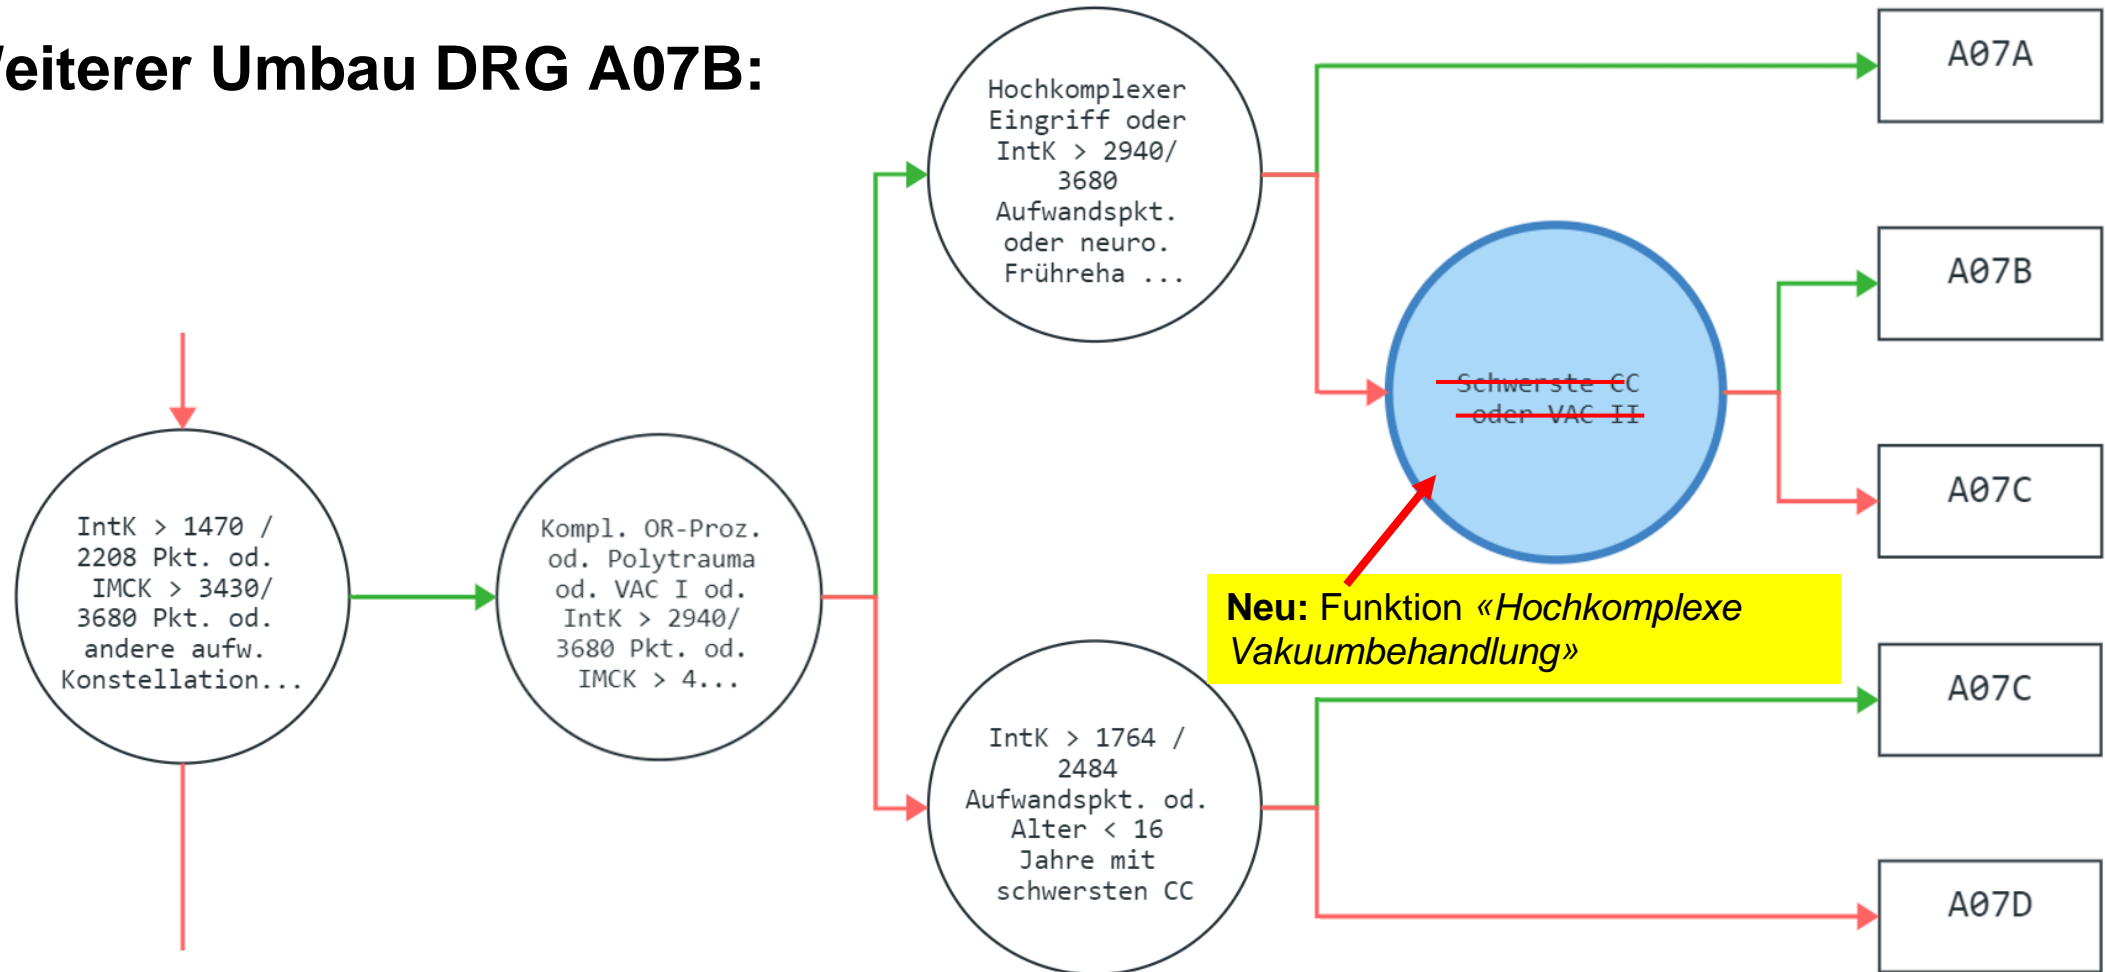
/eiterer Umbau DRG A07B:

IntK > 1470 / 2208 Pkt. od. IMCK > 3430/ 3680 Pkt. od. andere aufw. Konstellation...

Kompl. OR-Proz. od. Polytrauma od. VAC I od. IntK > 2940/ 3680 Pkt. od. IMCK > 4...

Hochkomplexer Eingriff oder IntK > 2940/ 3680 Aufwandspkt. oder neuro. Frühreha ...

IntK > 1764 / 2484 Aufwandspkt. od. Alter < 16 Jahre mit schwersten CC

Schwerste CC oder VAC II

Neu: Funktion «Hochkomplexe Vakuumbehandlung»

A07A

A07B

A07C

A07C

A07D